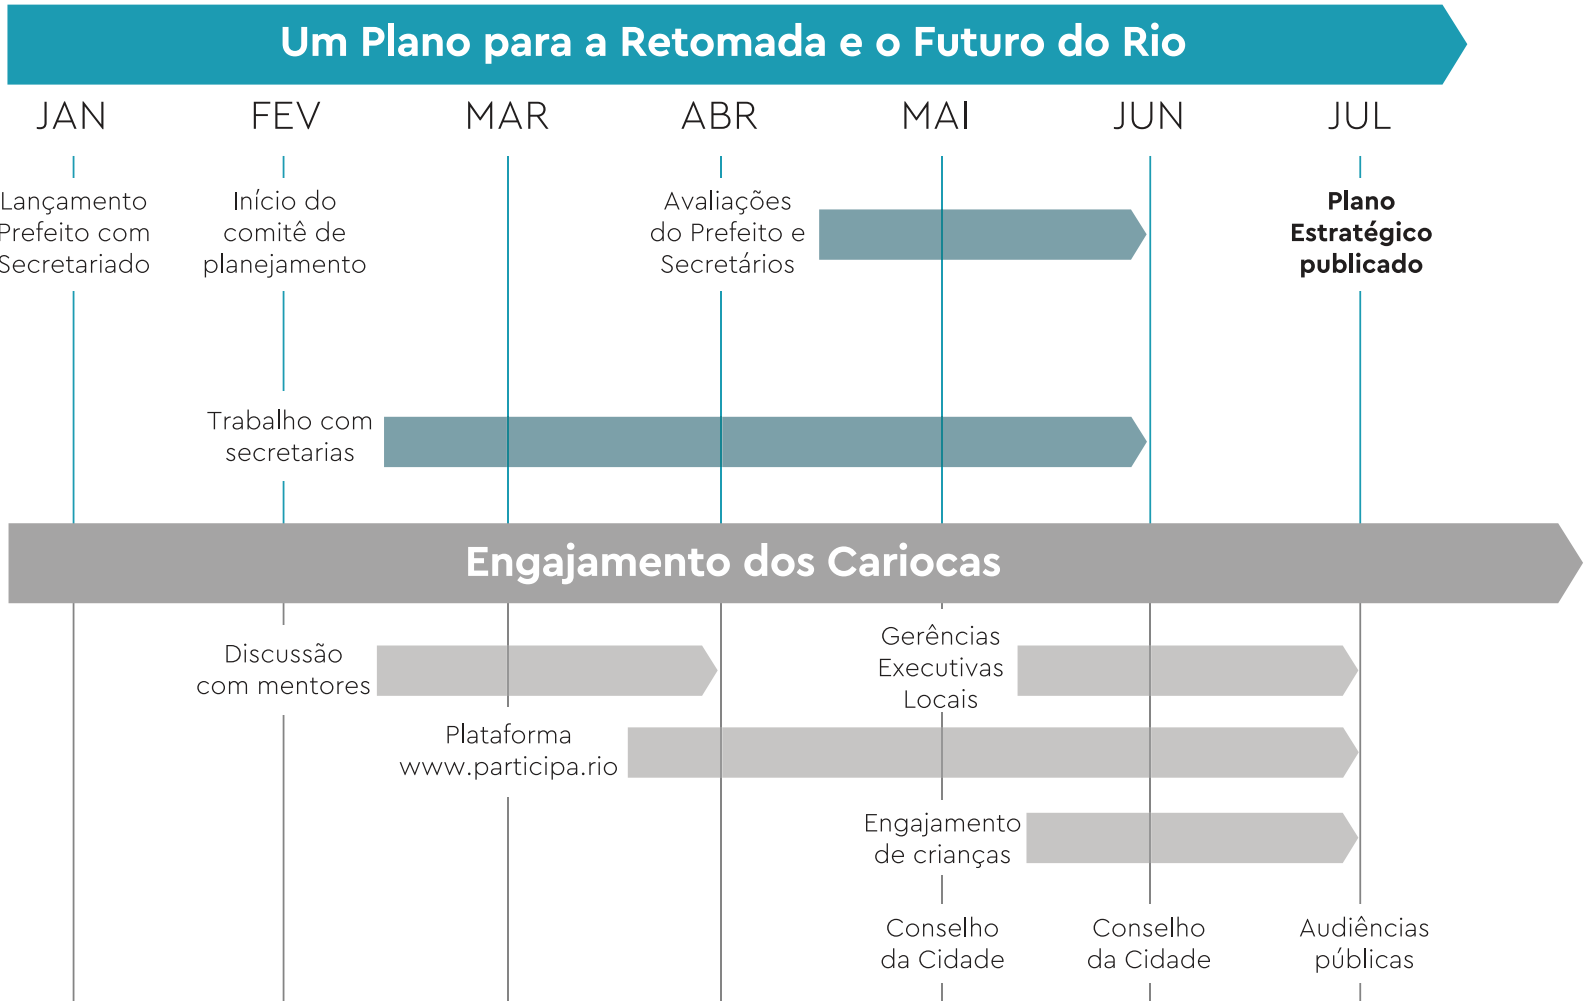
Um Plano para a Retomada e o Futuro do Rio

JAN FEV MAR ABR MAI JUN JUL

Lançamento Prefeito com Secretariado

Início do comitê de planejamento

Avaliações do Prefeito e Secretários

**Plano Estratégico publicado**

Trabalho com secretarias

Engajamento dos Cariocas

Discussão com mentores

Gerências Executivas Locais

Plataforma www.participa.rio

Engajamento de crianças

Conselho da Cidade

Conselho da Cidade

Audiências públicas